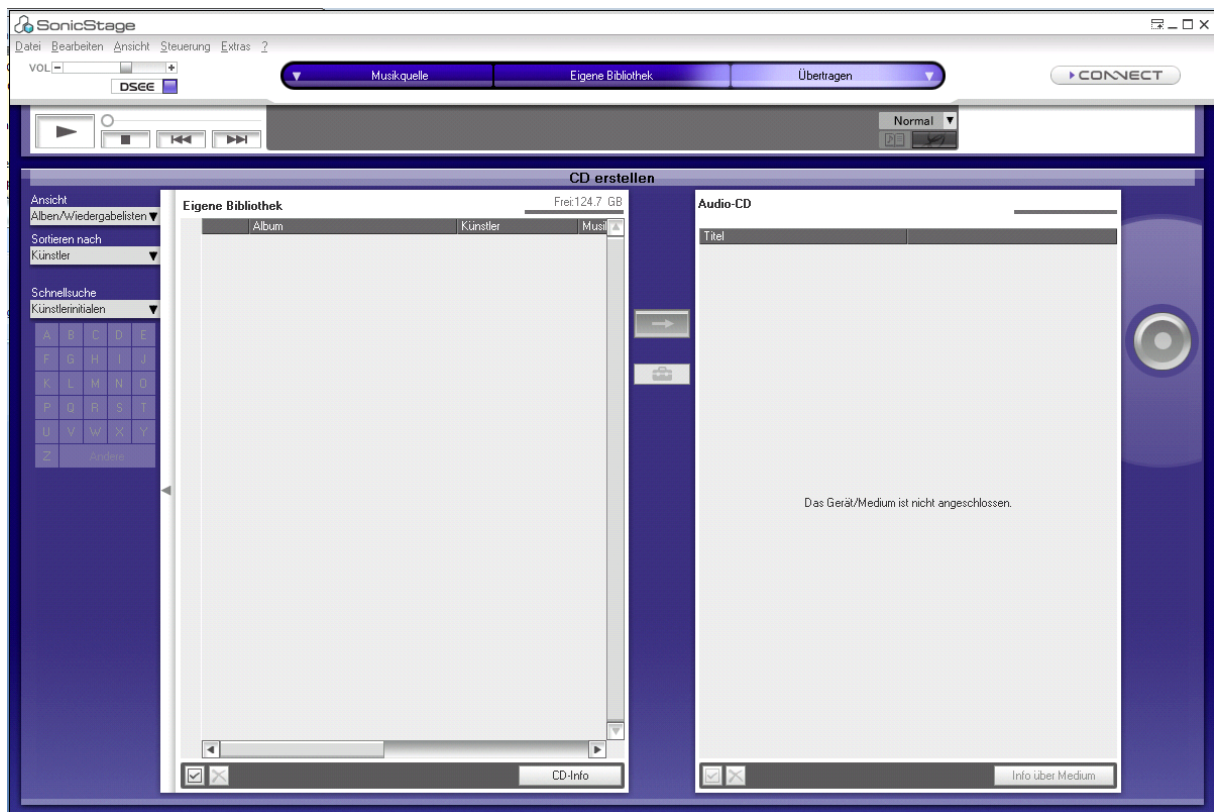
SonicStage

Datei Bearbeiten Ansicht Steuerung Extras ?

VOL

DSEE

Musikquelle

Eigene Bibliothek

Übertragen

CONNECT

Normal

CD erstellen

Ansicht
Alben/Wiedergabelisten

Sortieren nach
Künstler

Schnellsuche
Künstlerinitialen

A B C D E
F G H I J
K L M N O
P Q R S T
U V W X Y
Z Andere

Eigene Bibliothek

Frei:124.7 GB

| Album | Künstler | Musi |
|---|---|---|

CD-Info

Audio-CD

| Titel |
|---|

Das Gerät/Medium ist nicht angeschlossen.

Info über Medium